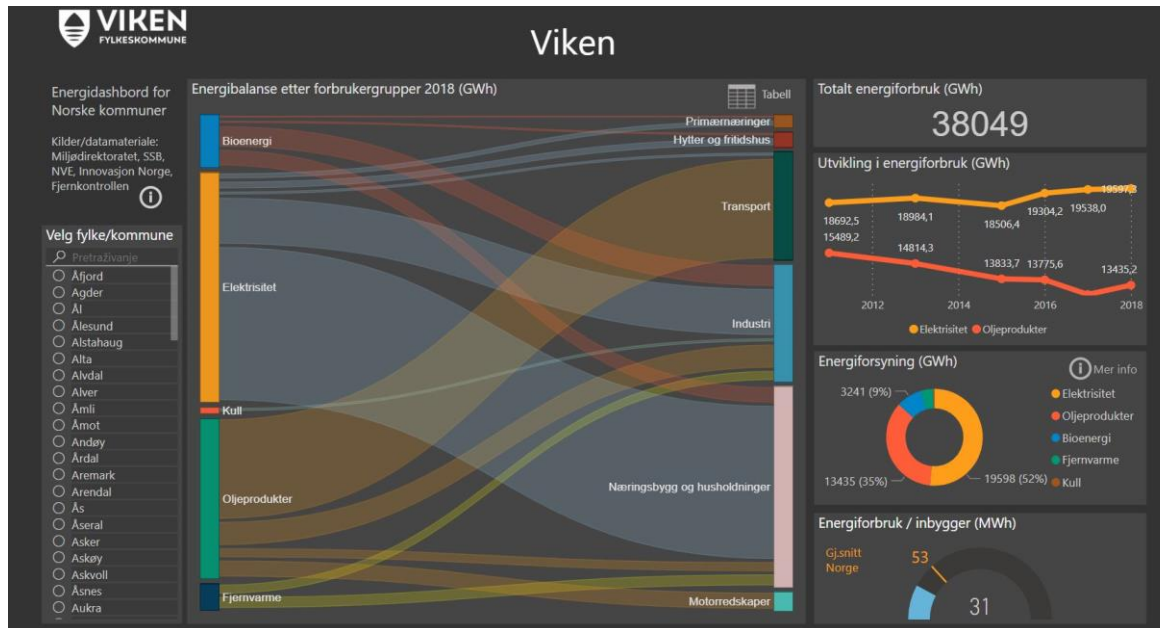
VIKEN
FYLKESKOMMUNE

Viken

Energidashbord for Norske kommuner

Kilder/datamateriale: Miljødirektoratet, SSB, NVE, Innovasjon Norge, Fjernkontrollen

Velg fylke/kommune

Pretraživanje

Åfjord
Agder
Ål
Ålesund
Alstahaug
Alta
Alvdal
Alver
Åmli
Åmot
Andøy
Årdal
Aremark
Arendal
Ås
Åseral
Asker
Askøy
Askvoll
Åsnes
Aukra

Energibalanse etter forbrukergrupper 2018 (GWh)

Tabell

Bioenergi
Elektrisitet
Kull
Oljeprodukter
Fjernvarme

Primærnæringer
Hytter og fritidshus
Transport
Industri
Næringsbygg og husholdninger
Motorredskaper

Totalt energiforbruk (GWh)

38049

Utvikling i energiforbruk (GWh)

18692,5
18984,1
18506,4
19304,2
19538,0
19597,8
15489,2
14814,3
13833,7
13775,6
13435,2

2012
2014
2016
2018

Elektrisitet
Oljeprodukter

Energiforsyning (GWh)

Mer info

3241 (9%)
13435 (35%)
19598 (52%)

Elektrisitet
Oljeprodukter
Bioenergi
Fjernvarme
Kull

Energiforbruk / inbygger (MWh)

Gj.snitt Norge

53

31